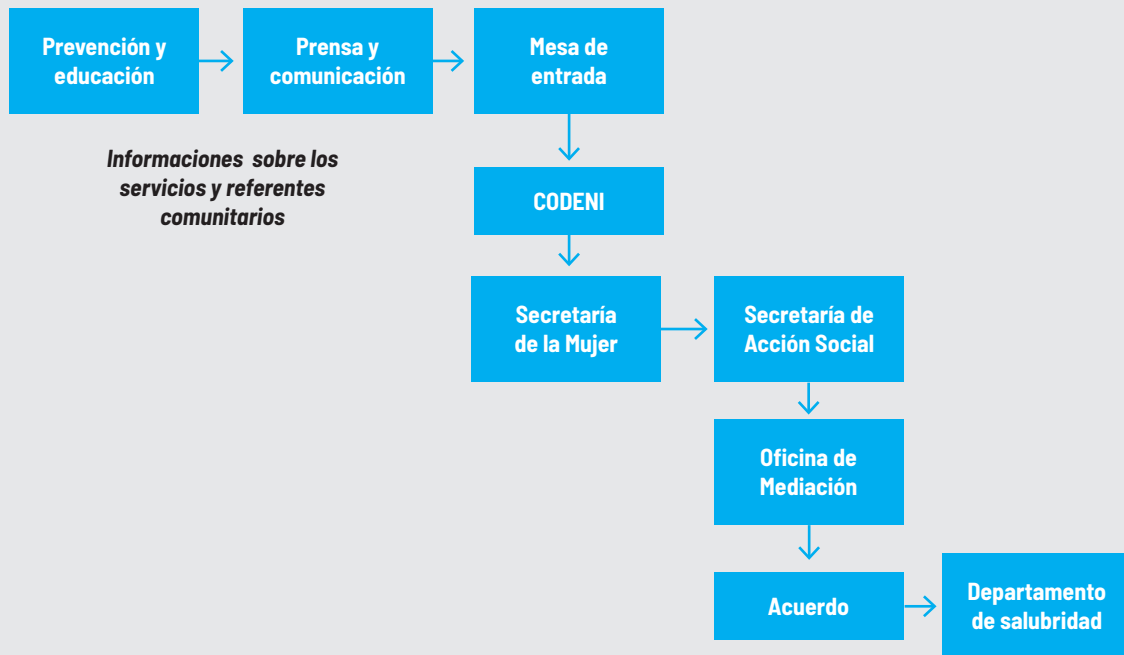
Prevención y educación

Prensa y comunicación

Mesa de entrada

Informaciones sobre los servicios y referentes comunitarios

CODENI

Secretaría de la Mujer

Secretaría de Acción Social

Oficina de Mediación

Acuerdo

Departamento de salubridad